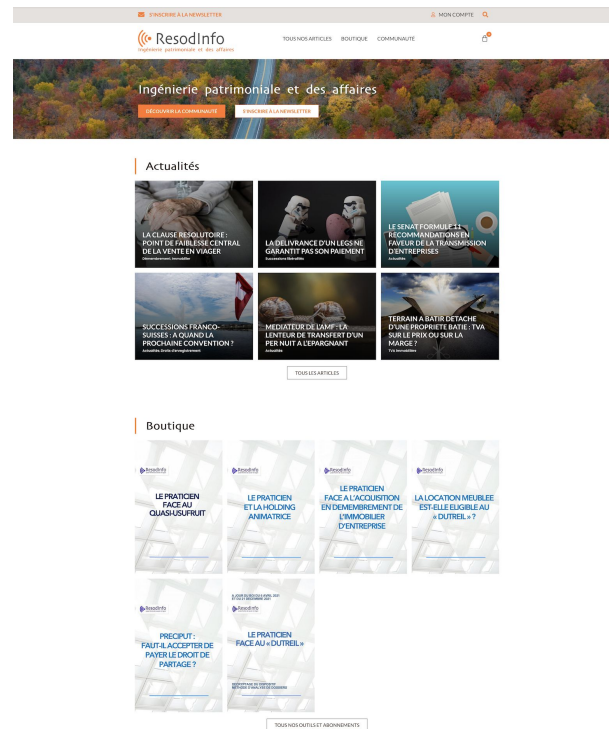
S'INSCRIRE À LA NEWSLETTER

MON COMPTE

ResodInfo
Ingénierie patrimoniale et des affaires

TOUS NOS ARTICLES BOUTIQUE COMMUNAUTÉ

Ingénierie patrimoniale et des affaires

DÉCOUVRIR LA COMMUNAUTÉ S'INSCRIRE À LA NEWSLETTER

Actualités

LA CLAUSE RESOLUTOIRE : POINT DE FAIBLESSE CENTRAL DE LA VENTE EN VIAGER
Démembrement, Immobilier

LA DELIVRANCE D'UN LEGS NE GARANTIT PAS SON PAIEMENT
Successions libéralités

LE SENAT FORMULE 11 RECOMMANDATIONS EN FAVEUR DE LA TRANSMISSION D'ENTREPRISES
Actualités

SUCCESSIONS FRANCO-SUISSES : A QUAND LA PROCHAINE CONVENTION ?
Actualités, Droits d'enregistrement

MEDIATEUR DE L'AMF : LA LENTEUR DE TRANSFERT D'UN PER NUIT A L'EPARGNANT
Actualités

TERRAIN A BATIR DETACHE D'UNE PROPRIETE BATIE : TVA SUR LE PRIX OU SUR LA MARGE ?
TVA Immobilière

TOUS LES ARTICLES

Boutique

ResodInfo
LE PRATICIEN FACE AU QUASI-USUFRUIT

ResodInfo
LE PRATICIEN ET LA HOLDING ANIMATRICE

ResodInfo
LE PRATICIEN FACE A L'ACQUISITION EN DEMEMBREMENT DE L'IMMOBILIER D'ENTREPRISE

ResodInfo
LA LOCATION MEUBLEE EST-ELLE ELIGIBLE AU « DUTREIL » ?

ResodInfo
PRECIPUT : FAUT-IL ACCEPTER DE PAYER LE DROIT DE PARTAGE ?

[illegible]
LE PRATICIEN FACE AU « DUTREIL »
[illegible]

TOUS NOS OUTILS ET ABONNEMENTS